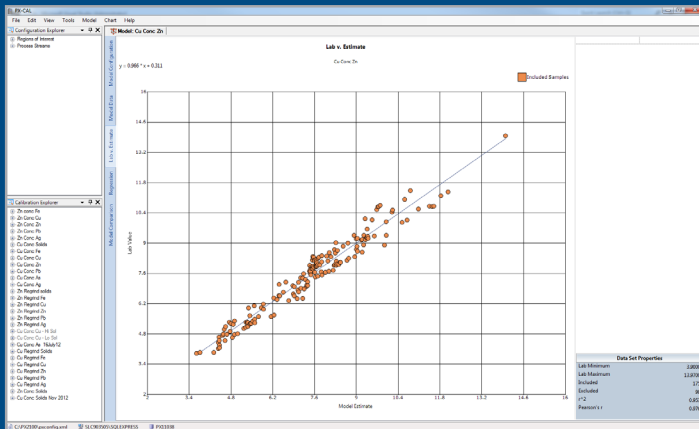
PX-CAL
File Edit View Tools Model Chart Help

Configuration Explorer
Regions of Interest
Process Streams

Model: Cu Conc Zn

Model Configuration
Model Data
Lab v. Estimate
Regression
Model Comparison

Lab v. Estimate
Cu Conc Zn
y = 0.966 * x + 0.311
Included Samples

Lab Value
16
14.6
13.2
11.8
10.4
9
7.6
6.2
4.8
3.4
2
3.4 4.8 6.2 7.6 9 10.4 11.8 13.2 14.6 16
Model Estimate

Calibration Explorer
Zn conc Fe
Zn Conc Cu
Zn Conc Zn
Zn Conc Pb
Zn Conc Ag
Cu Conc Solids
Cu Conc Fe
Cu Conc Cu
Cu Conc Zn
Cu Conc Pb
Cu Conc Ag
Zn Regrind solids
Zn Regrind Fe
Zn Regrind Cu
Zn Regrind Zn
Zn Regrind Pb
Zn Regrind Ag
Cu Conc Cu - Hi Sol
Cu Conc Cu - Lo Sol
Cu Conc Fe - Study12
Cu Conc Cu - Solids
Cu Regrind Solids
Cu Regrind Fe
Cu Regrind Cu
Cu Regrind Zn
Cu Regrind Pb
Cu Regrind Ag
Zn Conc Solids
Cu Conc Solids Nov 2012

Data Set Properties
Lab Minimum 2.800
Lab Maximum 12.970
Included 17
Excluded 0
r^2 0.97
Pearson's r 0.978

C:\PX2000\pxconfig.xml SLC9025(0):SQLEXPRESS PX3038